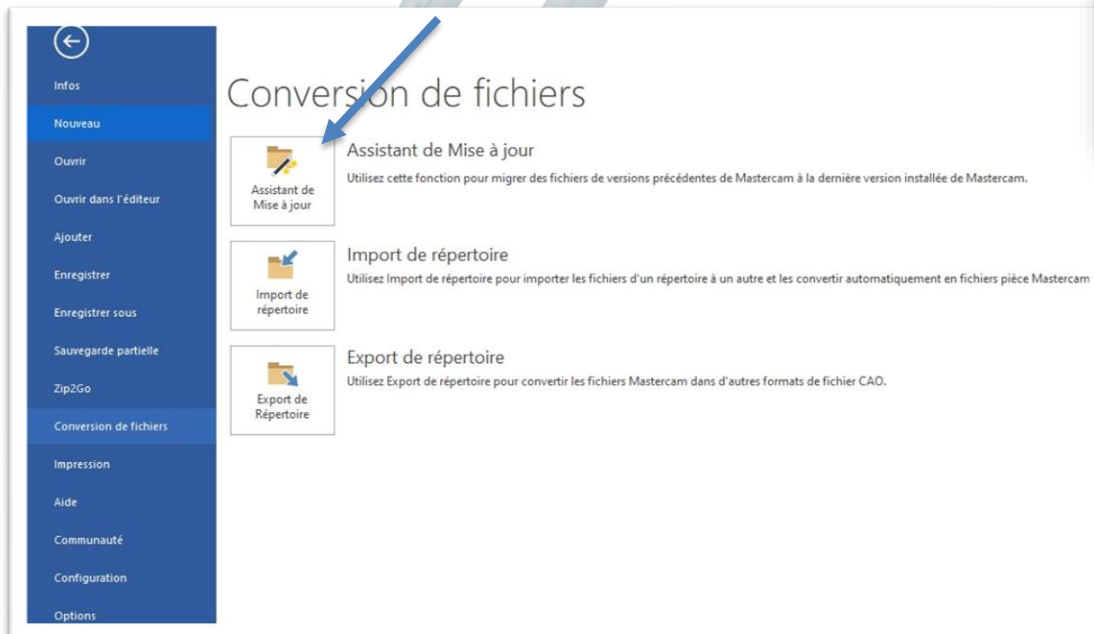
Infos
Nouveau
Ouvrir
Ouvrir dans l'éditeur
Ajouter
Enregistrer
Enregistrer sous
Sauvegarde partielle
Zip2Go
Conversion de fichiers
Impression
Aide
Communauté
Configuration
Options

Conversion de fichiers

Assistant de Mise à jour

Assistant de Mise à jour
Utilisez cette fonction pour migrer des fichiers de versions précédentes de Mastercam à la dernière version installée de Mastercam.

Import de répertoire

Import de répertoire
Utilisez Import de répertoire pour importer les fichiers d'un répertoire à un autre et les convertir automatiquement en fichiers pièce Mastercam

Export de Répertoire

Export de répertoire
Utilisez Export de répertoire pour convertir les fichiers Mastercam dans d'autres formats de fichier CAO.